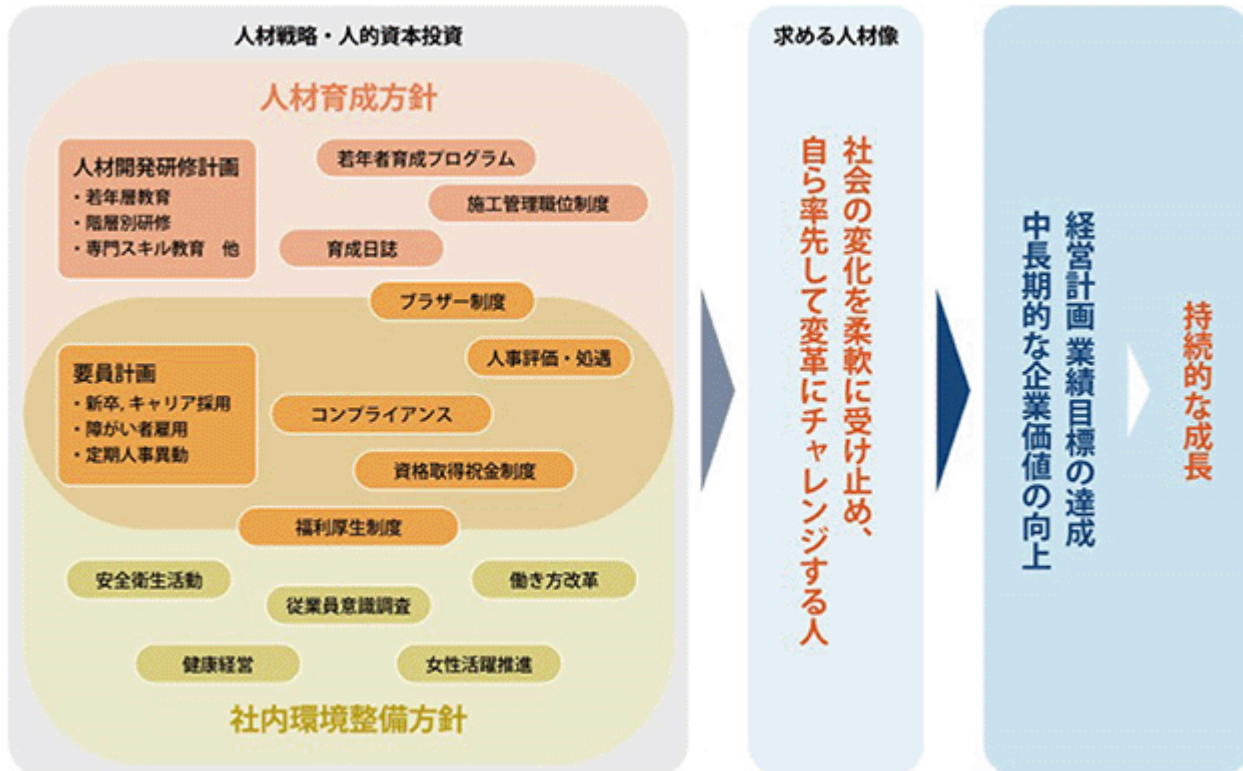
人材戦略・人的資本投資

人材育成方針

人材開発研修計画
・若年層教育
・階層別研修
・専門スキル教育　他

若年者育成プログラム

施工管理職位制度

育成日誌

ブラザー制度

要員計画
・新卒, キャリア採用
・障がい者雇用
・定期人事異動

人事評価・処遇

コンプライアンス

資格取得祝金制度

福利厚生制度

安全衛生活動

働き方改革

従業員意識調査

健康経営

女性活躍推進

社内環境整備方針

求める人材像

社会の変化を柔軟に受け止め、自ら率先して変革にチャレンジする人

経営計画 業績目標の達成
中長期的な企業価値の向上

持続的な成長